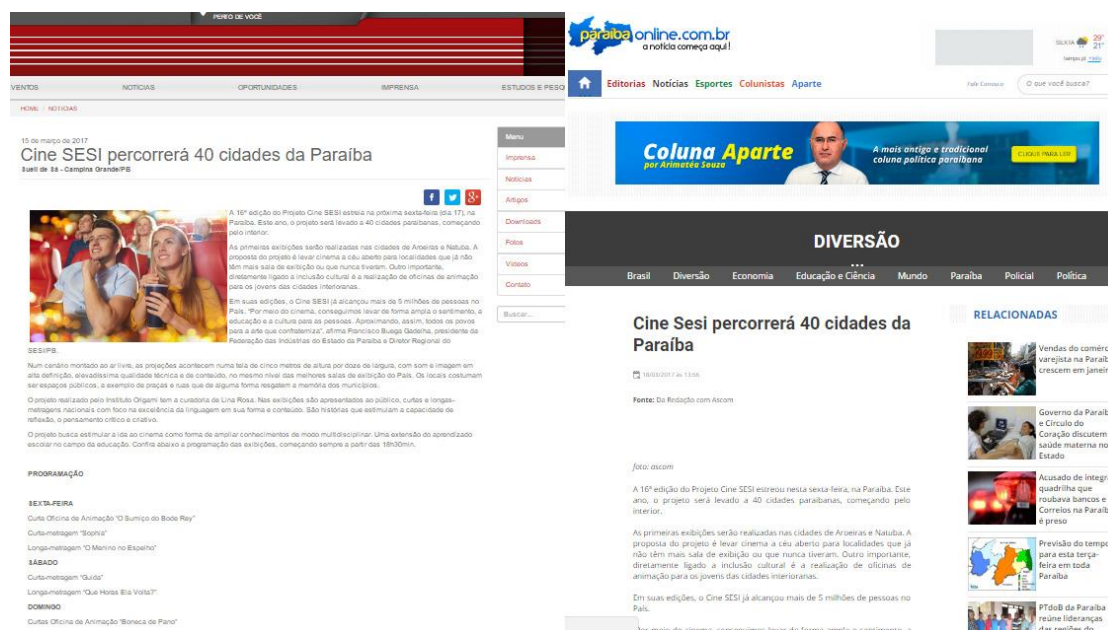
PERTO DE VOCÊ

VENTOS NOTÍCIAS OPORTUNIDADES IMPRENSA ESTUDOS E PESQ

HOME / NOTÍCIAS

15 de março de 2017

Cine SESI percorrerá 40 cidades da Paraíba

Suell de Sá - Campina Grande/PB

Menu
Imprensa
Notícias
Artigos
Downloads
Fotos
Vídeos
Contato
Buscar...

A 16ª edição do Projeto Cine SESI estreia na próxima sexta-feira (dia 17), na Paraíba. Este ano, o projeto será levado a 40 cidades paraibanas, começando pelo interior.

As primeiras exibições serão realizadas nas cidades de Aroeiras e Natuba. A proposta do projeto é levar cinema a céu aberto para localidades que já não têm mais sala de exibição ou que nunca tiveram. Outro importante, diretamente ligado à inclusão cultural é a realização de oficinas de animação para os jovens das cidades interioranas.

Em suas edições, o Cine SESI já alcançou mais de 5 milhões de pessoas no País. "Por meio do cinema, conseguimos levar de forma ampla o sentimento, a educação e a cultura para as pessoas. Aproximando, assim, todos os povos para a arte que confraterniza", afirma Francisco Buega Gadelha, presidente da Federação das Indústrias do Estado da Paraíba e Diretor Regional do SESI/PB.

Num cenário montado ao ar livre, as projeções acontecem numa tela de cinco metros de altura por doze de largura, com som e imagem em alta definição, elevadíssima qualidade técnica e de conteúdo, no mesmo nível das melhores salas de exibição do País. Os locais costumam ser espaços públicos, a exemplo de praças e ruas que de alguma forma resgatem a memória dos municípios.

O projeto realizado pelo Instituto Origami tem a curadoria de Lina Rosa. Nas exibições são apresentados ao público, curtas e longas-metragens nacionais com foco na excelência da linguagem em sua forma e conteúdo. São histórias que estimulam a capacidade de reflexão, o pensamento crítico e criativo.

O projeto busca estimular a ida ao cinema como forma de ampliar conhecimentos de modo multidisciplinar. Uma extensão do aprendizado escolar no campo da educação. Confira abaixo a programação das exibições, começando sempre a partir das 18h30min.

PROGRAMAÇÃO

SEXTA-FEIRA
Curta Oficina de Animação "O Sumiço do Bode Rey"
Curta-metragem "Sophia"
Longa-metragem "O Menino no Espelho"

SÁBADO
Curta-metragem "Guida"
Longa-metragem "Que Horas Ela Volta?"

DOMINGO
Curtas Oficina de Animação "Boneca de Pano"

paraíba online.com.br
a notícia começa aqui!

SEXTA 29° 21°

Editorias Notícias Esportes Colunistas Aparte Fale Conosco O que você busca?

Coluna Aparte por Arimatéa Souza
A mais antiga e tradicional coluna política paraibana
CLIQUE PARA LER

DIVERSÃO

Brasil Diversão Economia Educação e Ciência Mundo Paraíba Policial Política

Cine Sesi percorrerá 40 cidades da Paraíba

18/03/2017 às 13:56

Fonte: Da Redação com Ascom

foto: ascom

A 16ª edição do Projeto Cine SESI estreou nesta sexta-feira, na Paraíba. Este ano, o projeto será levado a 40 cidades paraibanas, começando pelo interior.

As primeiras exibições serão realizadas nas cidades de Aroeiras e Natuba. A proposta do projeto é levar cinema a céu aberto para localidades que já não têm mais sala de exibição ou que nunca tiveram. Outro importante, diretamente ligado à inclusão cultural é a realização de oficinas de animação para os jovens das cidades interioranas.

Em suas edições, o Cine SESI já alcançou mais de 5 milhões de pessoas no País.

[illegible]

RELACIONADAS

Vendas do comérc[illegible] varejista na Paraíb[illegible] crescem em janeir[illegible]

Governo da Paraíb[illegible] e Círculo do Coração discutem saúde materna no Estado

Acusado de integr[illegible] quadrilha que roubava bancos e Correios na Paraíb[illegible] é preso

Previsão do temp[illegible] para esta terça-feira em toda Paraíba

PTdoB da Paraíba reúne lideranças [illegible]